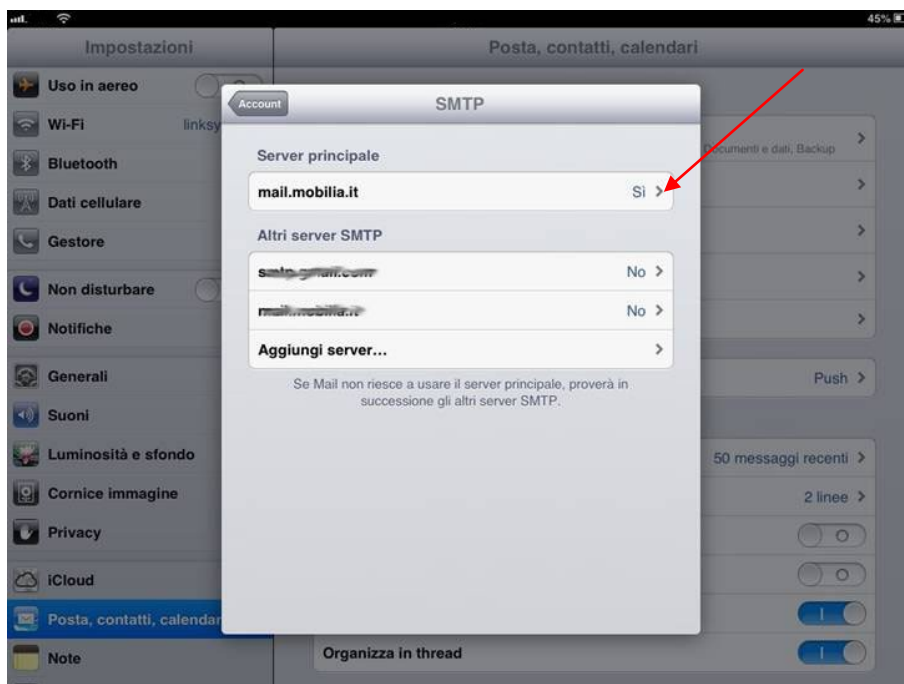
45%

Impostazioni

Uso in aereo

Wi-Fi linksy

Bluetooth

Dati cellulare

Gestore

Non disturbare

Notifiche

Generali

Suoni

Luminosità e sfondo

Cornice immagine

Privacy

iCloud

Posta, contatti, calendar

Note

Posta, contatti, calendari

Documenti e dati, Backup

Push

50 messaggi recenti

2 linee

Organizza in thread

Account

SMTP

Server principale

mail.mobilia.it Sì

Altri server SMTP

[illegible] No

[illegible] No

Aggiungi server...

Se Mail non riesce a usare il server principale, proverà in successione gli altri server SMTP.